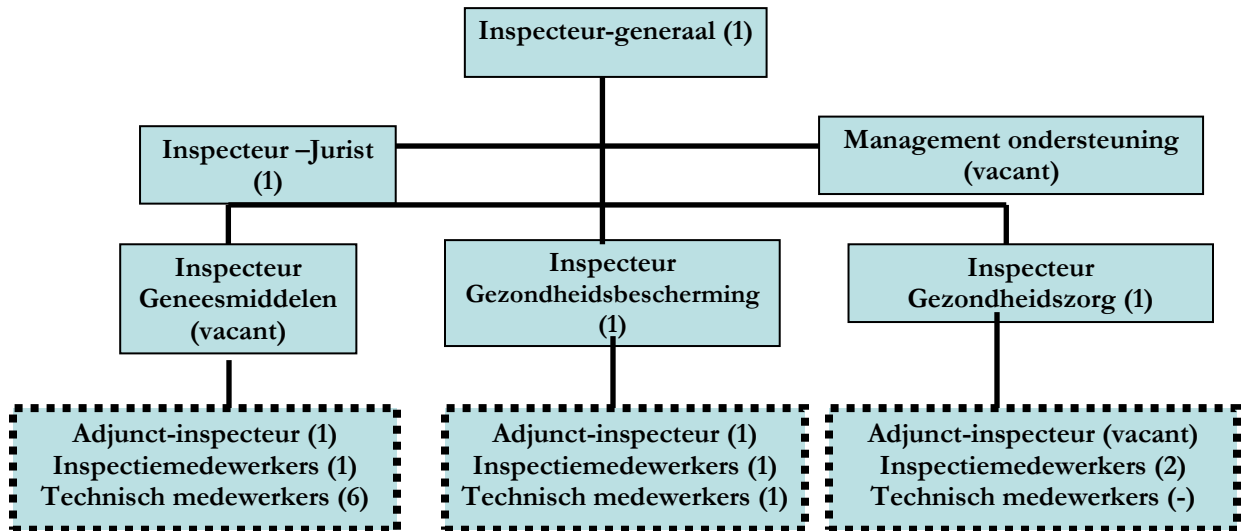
Inspecteur-generaal (1)

Inspecteur –Jurist (1)

Management ondersteuning (vacant)

Inspecteur Geneesmiddelen (vacant)

Inspecteur Gezondheidsbescherming (1)

Inspecteur Gezondheidszorg (1)

Adjunct-inspecteur (1)
Inspectiemedewerkers (1)
Technisch medewerkers (6)

Adjunct-inspecteur (1)
Inspectiemedewerkers (1)
Technisch medewerkers (1)

Adjunct-inspecteur (vacant)
Inspectiemedewerkers (2)
Technisch medewerkers (-)